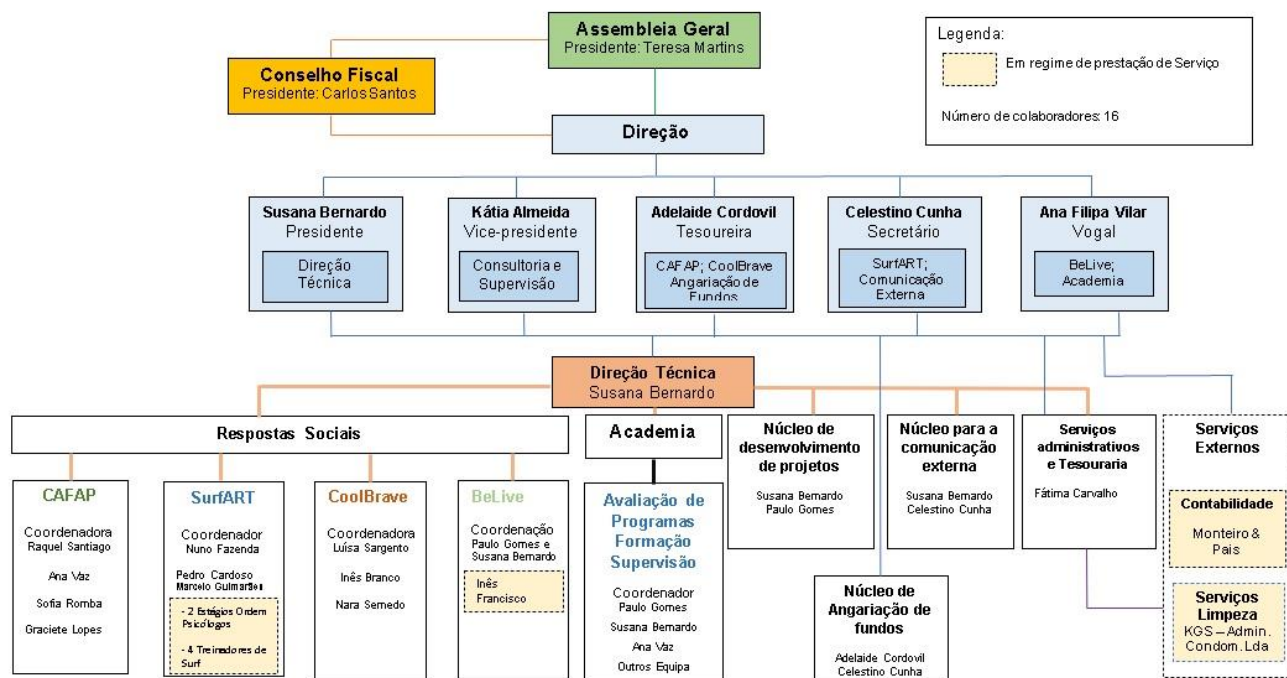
Assembleia Geral
Presidente: Teresa Martins

Legenda:
Em regime de prestação de Serviço
Número de colaboradores: 16

Conselho Fiscal
Presidente: Carlos Santos

Direção

Susana Bernardo
Presidente
Direção Técnica

Kátia Almeida
Vice-presidente
Consultoria e Supervisão

Adelaide Cordovil
Tesoureira
CAFAP; CoolBrave Angariação de Fundos

Celestino Cunha
Secretário
SurfART; Comunicação Externa

Ana Filipa Vilar
Vogal
BeLive; Academia

Direção Técnica
Susana Bernardo

Respostas Sociais

CAFAP
Coordenadora
Raquel Santiago
Ana Vaz
Sofia Romba
Graciete Lopes

SurfART
Coordenador
Nuno Fazenda
Pedro Cardoso
Marcelo Guimarães
- 2 Estágios Ordem Psicólogos
- 4 Treinadores de Surf

CoolBrave
Coordenadora
Luísa Sargento
Inês Branco
Nara Semedo

BeLive
Coordenação
Paulo Gomes e Susana Bernardo
Inês Francisco

Academia

Avaliação de Programas Formação Supervisão
Coordenador
Paulo Gomes
Susana Bernardo
Ana Vaz
Outros Equipa

Núcleo de desenvolvimento de projetos
Susana Bernardo
Paulo Gomes

Núcleo para a comunicação externa
Susana Bernardo
Celestino Cunha

Núcleo de Angariação de fundos
Adelaide Cordovil
Celestino Cunha

Serviços administrativos e Tesouraria
Fátima Carvalho

Serviços Externos
Contabilidade
Monteiro & Pais
Serviços Limpeza
KGS – Admin. Condom. Lda